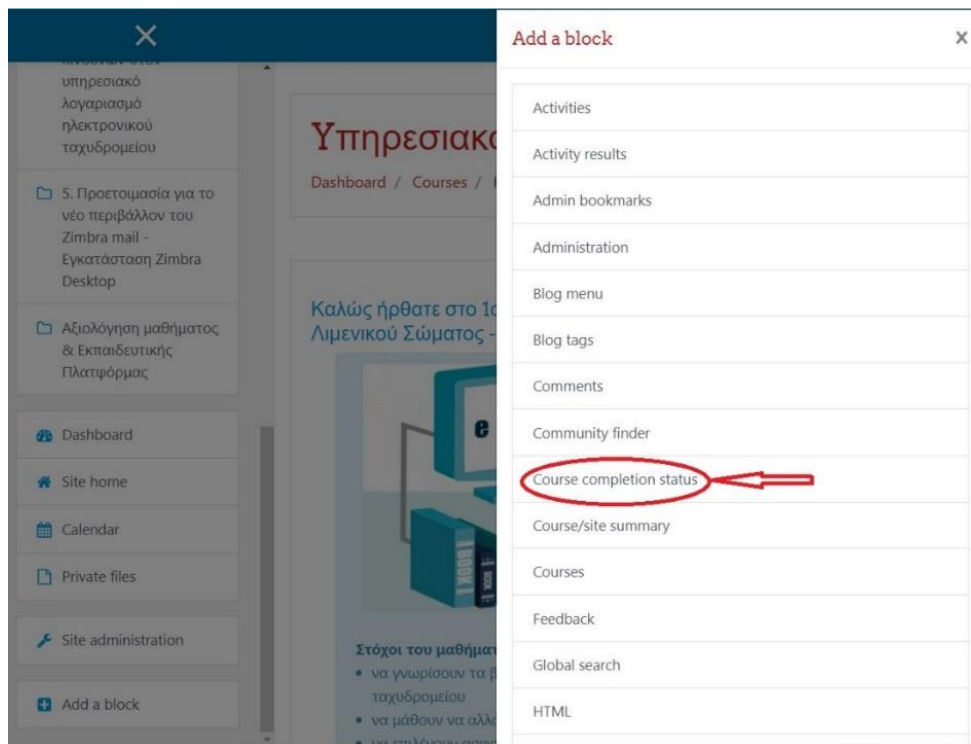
×

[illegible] υπηρεσιακό λογαριασμό ηλεκτρονικού ταχυδρομείου

5. Προετοιμασία για το νέο περιβάλλον του Zimbra mail - Εγκατάσταση Zimbra Desktop

Αξιολόγηση μαθήματος & Εκπαιδευτικής Πλατφόρμας

Dashboard

Site home

Calendar

Private files

Site administration

Add a block

Υπηρεσιακ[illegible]

Dashboard / Courses / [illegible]

Καλώς ήρθατε στο 1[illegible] Λιμενικού Σώματος -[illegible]

Στόχοι του μαθήματ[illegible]
• να γνωρίσουν τα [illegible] ταχυδρομείου
• να μάθουν να αλλ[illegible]

Add a block ×

Activities
Activity results
Admin bookmarks
Administration
Blog menu
Blog tags
Comments
Community finder
Course completion status
Course/site summary
Courses
Feedback
Global search
HTML